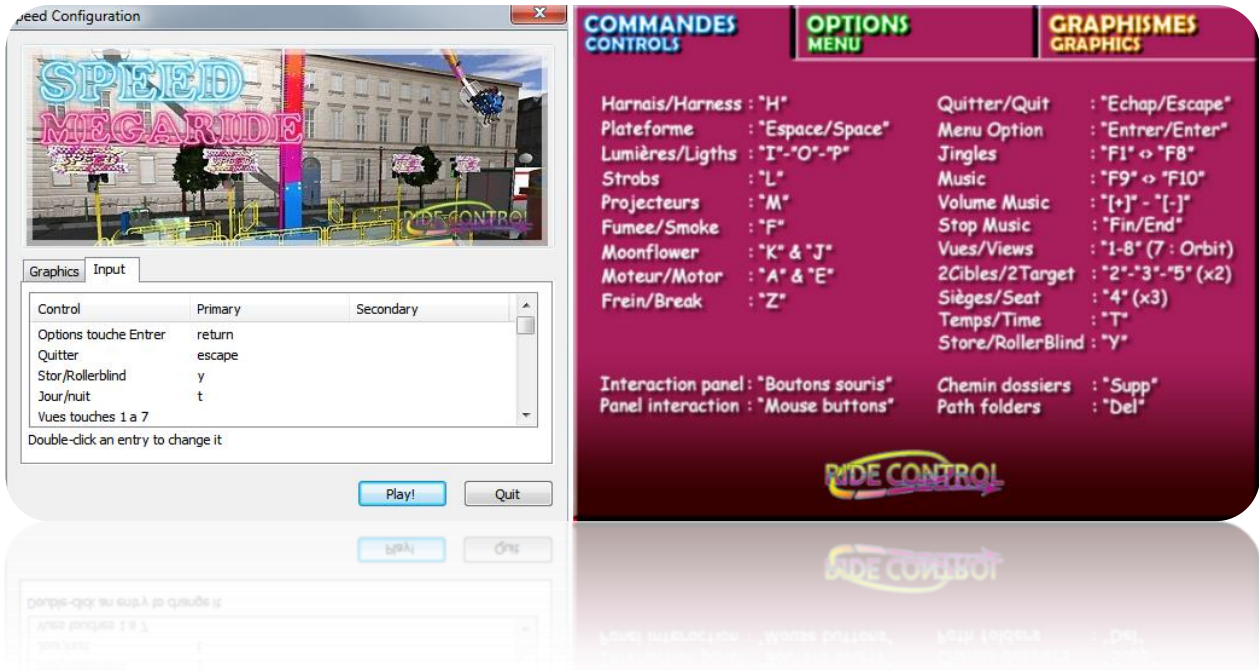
peed Configuration

SPEED MEGARIDE

RIDE CONTROL

Graphics Input

| Control | Primary | Secondary |
|---|---|---|
| Options touche Entrer | return | |
| Quitter | escape | |
| Stor/Rollerblind | y | |
| Jour/nuit | t | |
| Vues touches 1 a 7 | | |

Double-click an entry to change it

Play! Quit

COMMANDES CONTROLS
OPTIONS MENU
GRAPHISMES GRAPHICS

Harnais/Harness : "H"
Plateforme : "Espace/Space"
Lumières/Ligths : "I"-"O"-"P"
Strobs : "L"
Projecteurs : "M"
Fumee/Smoke : "F"
Moonflower : "K" & "J"
Moteur/Motor : "A" & "E"
Frein/Break : "Z"

Quitter/Quit : "Echap/Escape"
Menu Option : "Entrer/Enter"
Jingles : "F1" <> "F8"
Music : "F9" <> "F10"
Volume Music : "[+]" - "[-]"
Stop Music : "Fin/End"
Vues/Views : "1-8" (7 : Orbit)
2Cibles/2Target : "2"-"3"-"5" (x2)
Sièges/Seat : "4" (x3)
Temps/Time : "T"
Store/RollerBlind : "Y"

Interaction panel : "Boutons souris"
Panel interaction : "Mouse buttons"

Chemin dossiers : "Supp"
Path folders : "Del"

RIDE CONTROL